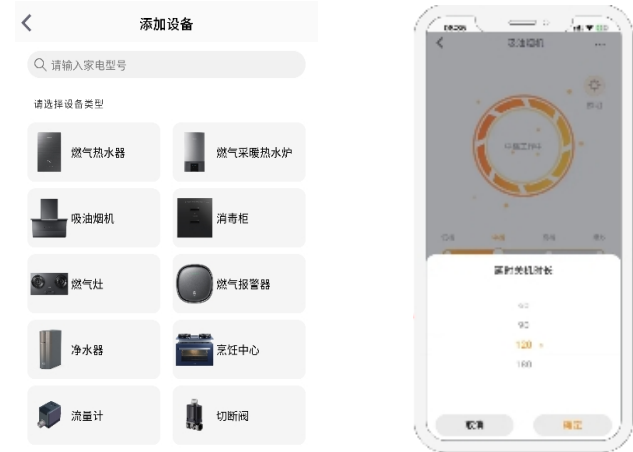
添加设备

请输入家电型号

请选择设备类型

燃气热水器

燃气采暖热水炉

吸油烟机

消毒柜

燃气灶

燃气报警器

净水器

烹饪中心

流量计

切断阀

吸油烟机

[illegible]

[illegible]

定时关机时长

60

90

120 分

150

取消

确定